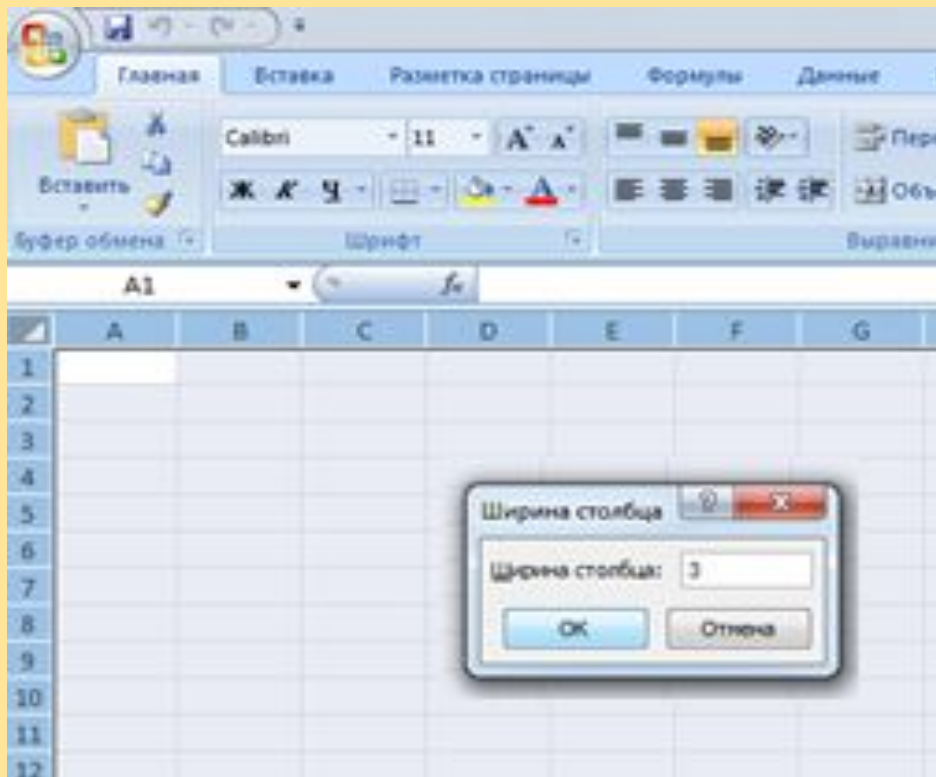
Главная Вставка Разметка страницы Формулы Данные

Вставить
Буфер обмена

Calibri 11
Ж К Ч
Шрифт

Пере
Объ
Выравни

A1
$f_x$

A B C D E F G
1
2
3
4
5
6
7
8
9
10
11
12

Ширина столбца
?
X
Ширина столбца: 3
OK
Отмена